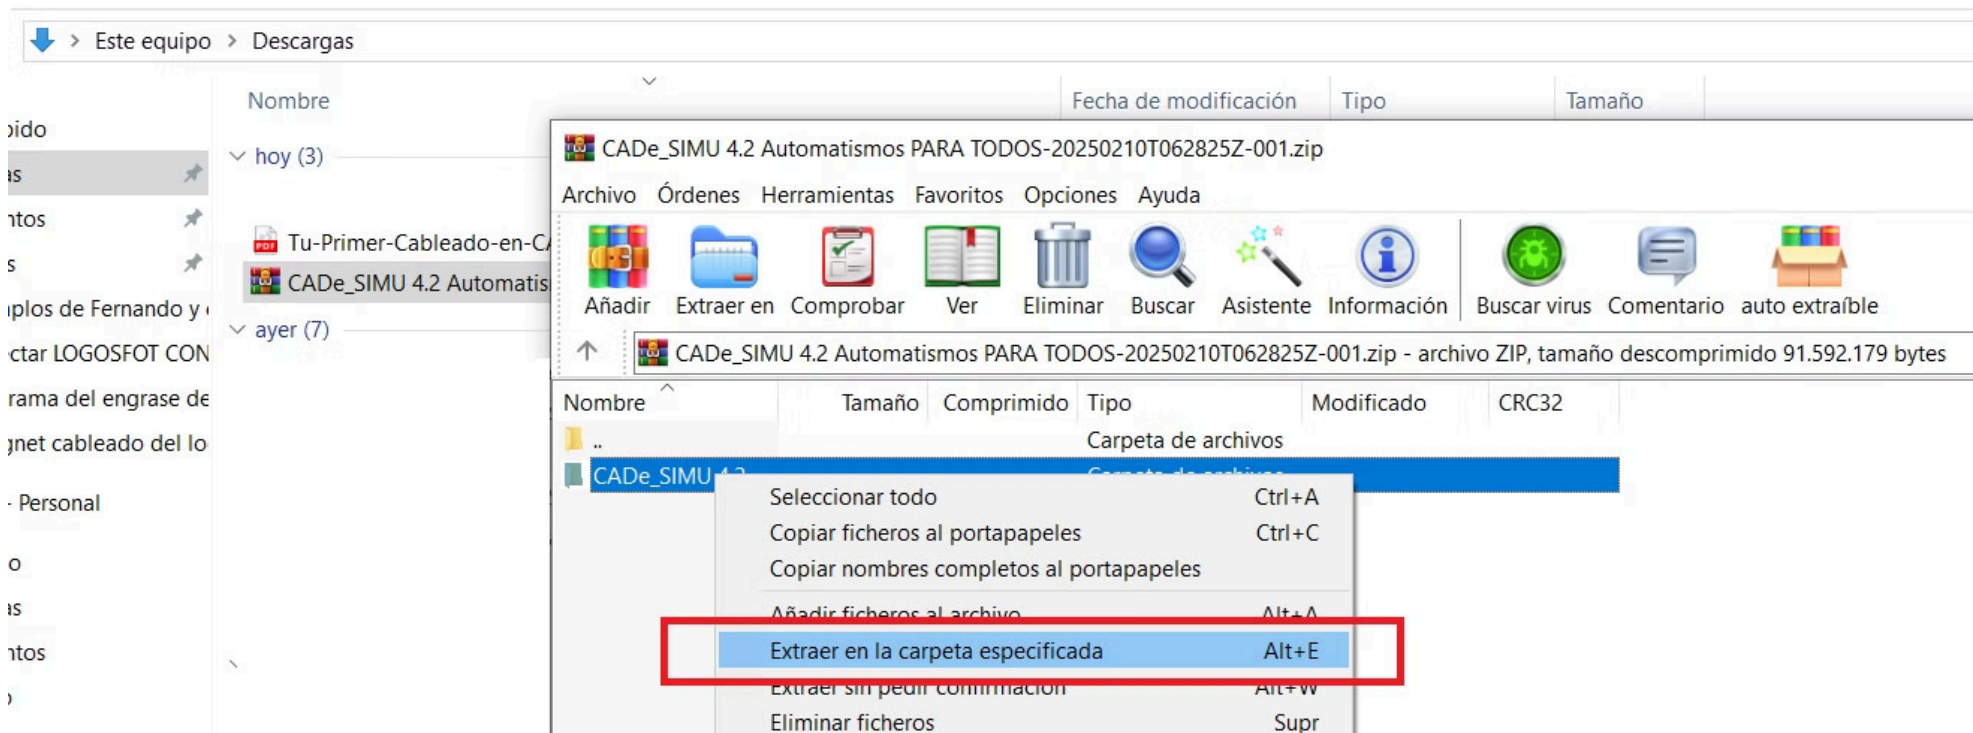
Este equipo > Descargas

pido
as
ntos
s
plos de Fernando y
ctar LOGOSFOT CON
rama del engrase de
gnet cableado del lo
- Personal
o
as
ntos

Nombre
hoy (3)
Tu-Primer-Cableado-en-C
CADe_SIMU 4.2 Automatis
ayer (7)

Fecha de modificación | Tipo | Tamaño

CADe_SIMU 4.2 Automatismos PARA TODOS-20250210T062825Z-001.zip

Archivo Órdenes Herramientas Favoritos Opciones Ayuda

Añadir Extraer en Comprobar Ver Eliminar Buscar Asistente Información Buscar virus Comentario auto extraíble

CADe_SIMU 4.2 Automatismos PARA TODOS-20250210T062825Z-001.zip - archivo ZIP, tamaño descomprimido 91.592.179 bytes

| Nombre | Tamaño | Comprimido | Tipo | Modificado | CRC32 |
|---|---|---|---|---|---|
| .. | | | Carpeta de archivos | | |
| CADe_SIMU 4.2 | | | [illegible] | | |

Seleccionar todo Ctrl+A
Copiar ficheros al portapapeles Ctrl+C
Copiar nombres completos al portapapeles
Añadir ficheros al archivo Alt+A
Extraer en la carpeta especificada Alt+E
Extraer sin pedir confirmación Alt+W
Eliminar ficheros Supr